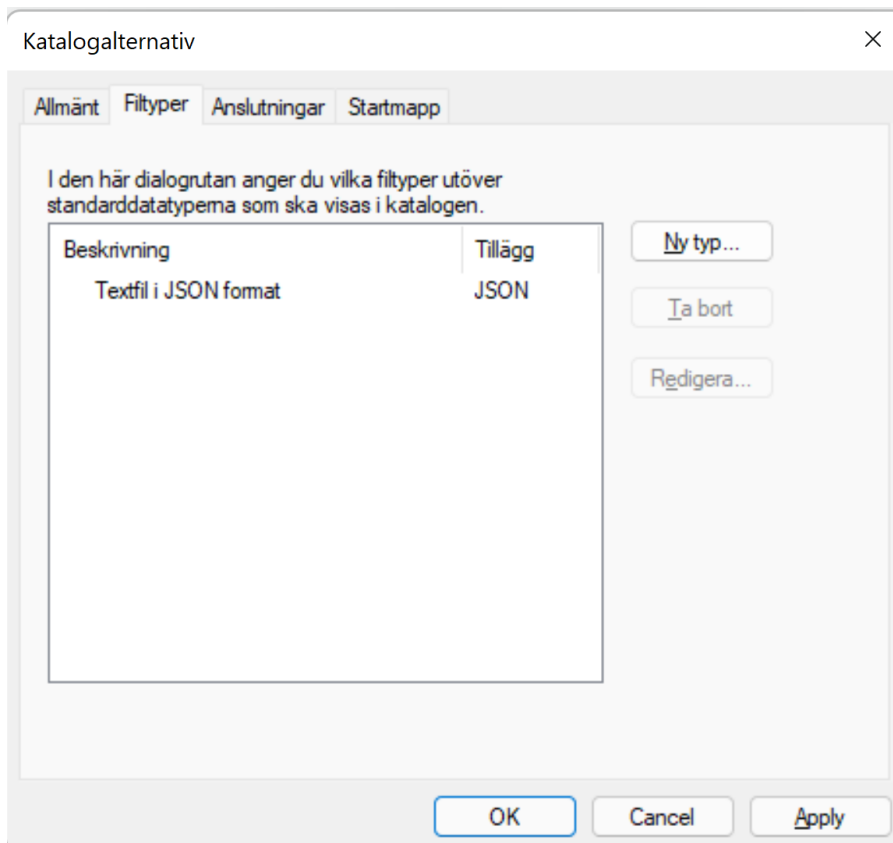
Katalogalternativ

×

Allmänt Filtyper Anslutningar Startmapp

I den här dialogrutan anger du vilka filtyper utöver standarddatatyperna som ska visas i katalogen.

| Beskrivning | Tillägg |
|---|---|
| Textfil i JSON format | JSON |

Ny typ...

Ta bort

Redigera...

OK Cancel Apply